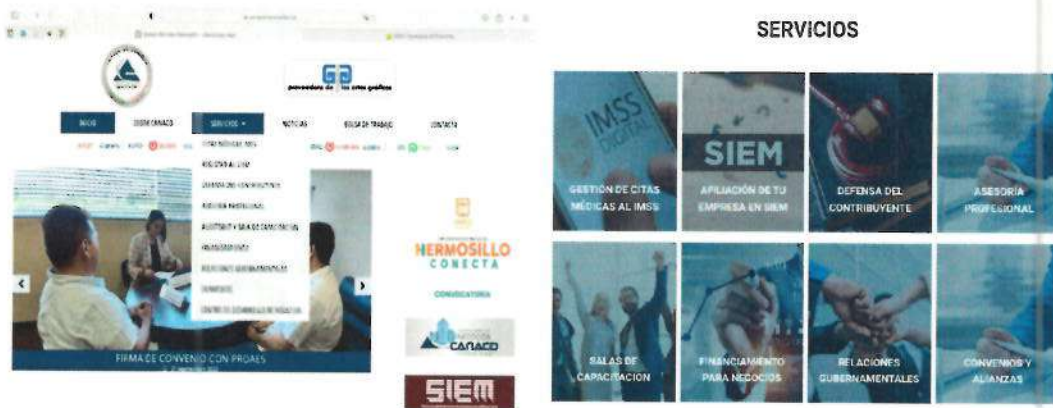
INICIO
SERVICIOS
NOTICIAS
BOLSA DE TRABAJO
CONTACTO
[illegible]
HERMOSILLO
CONECTA
CONVOCATORIA
CANACO
SIEM
FIRMA DE CONVENIO CON PROAES

SERVICIOS

IMSS DIGITAL
GESTIÓN DE CITAS MÉDICAS AL IMSS
SIEM
AFILIACIÓN DE TU EMPRESA EN SIEM
DEFENSA DEL CONTRIBUYENTE
ASESORÍA PROFESIONAL
SALAS DE CAPACITACIÓN
FINANCIAMIENTO PARA NEGOCIOS
RELACIONES GUBERNAMENTALES
CONVENIOS Y ALIANZAS